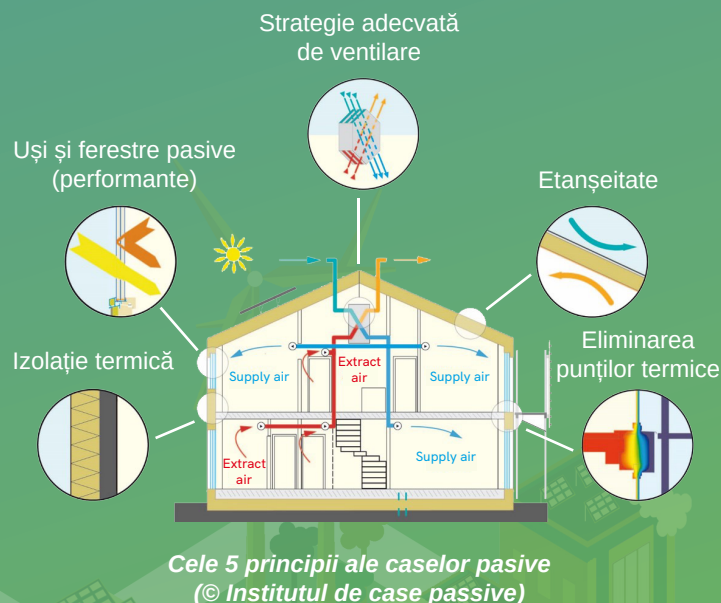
Strategie adecvată de ventilare

Uși și ferestre pasive (performante)

Etanșeitate

Izolație termică

Eliminarea punților termice

Supply air

Extract air

Supply air

Extract air

Supply air

Cele 5 principii ale caselor pasive
(© Institutul de case pasive)